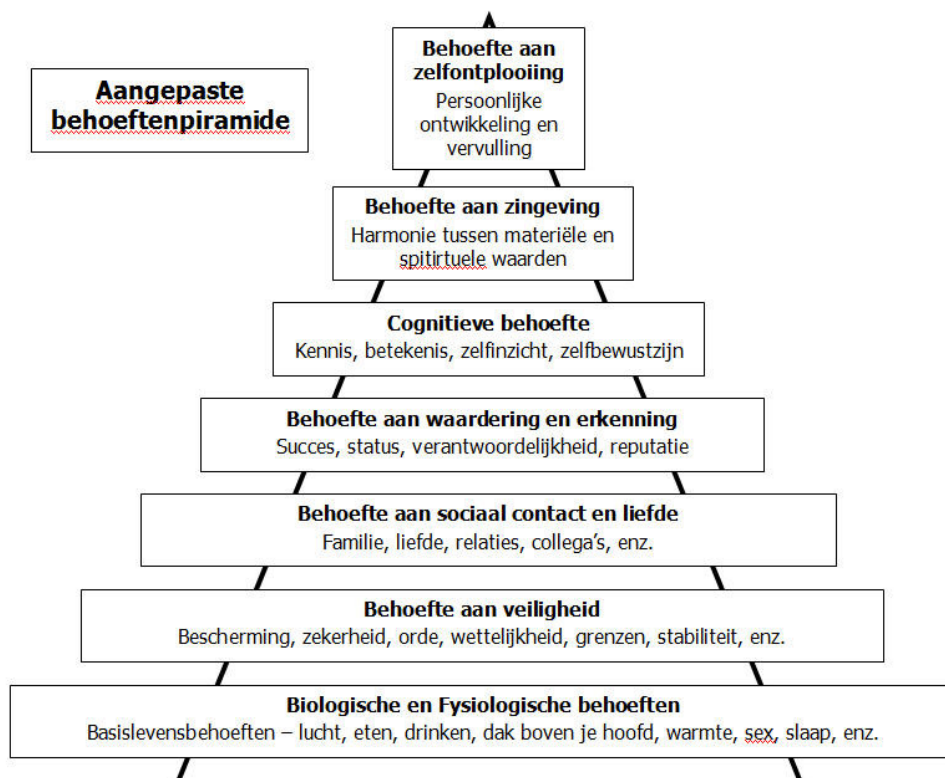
**Aangepaste behoeftenpiramide**

**Behoefte aan zelfontplooiing**
Persoonlijke ontwikkeling en vervulling

**Behoefte aan zingeving**
Harmonie tussen materiële en spitirtuele waarden

**Cognitieve behoefte**
Kennis, betekenis, zelfinzicht, zelfbewustzijn

**Behoefte aan waardering en erkenning**
Succes, status, verantwoordelijkheid, reputatie

**Behoefte aan sociaal contact en liefde**
Familie, liefde, relaties, collega's, enz.

**Behoefte aan veiligheid**
Bescherming, zekerheid, orde, wettelijkheid, grenzen, stabiliteit, enz.

**Biologische en Fysiologische behoeften**
Basislevensbehoeften – lucht, eten, drinken, dak boven je hoofd, warmte, sex, slaap, enz.